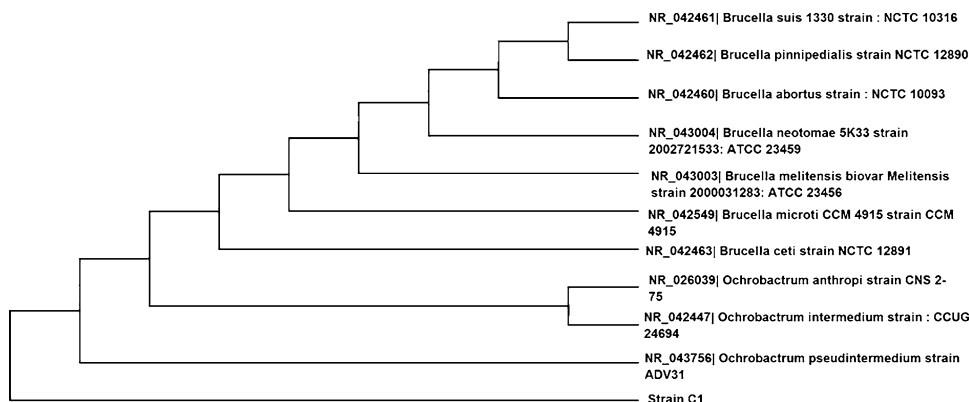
NR_042461| Brucella suis 1330 strain : NCTC 10316

NR_042462| Brucella pinnipedialis strain NCTC 12890

NR_042460| Brucella abortus strain : NCTC 10093

NR_043004| Brucella neotomae 5K33 strain 2002721533: ATCC 23459

NR_043003| Brucella melitensis biovar Melitensis strain 2000031283: ATCC 23456

NR_042549| Brucella microti CCM 4915 strain CCM 4915

NR_042463| Brucella ceti strain NCTC 12891

NR_026039| Ochrobactrum anthropi strain CNS 2-75

NR_042447| Ochrobactrum intermedium strain : CCUG 24694

NR_043756| Ochrobactrum pseudintermedium strain ADV31

Strain C1